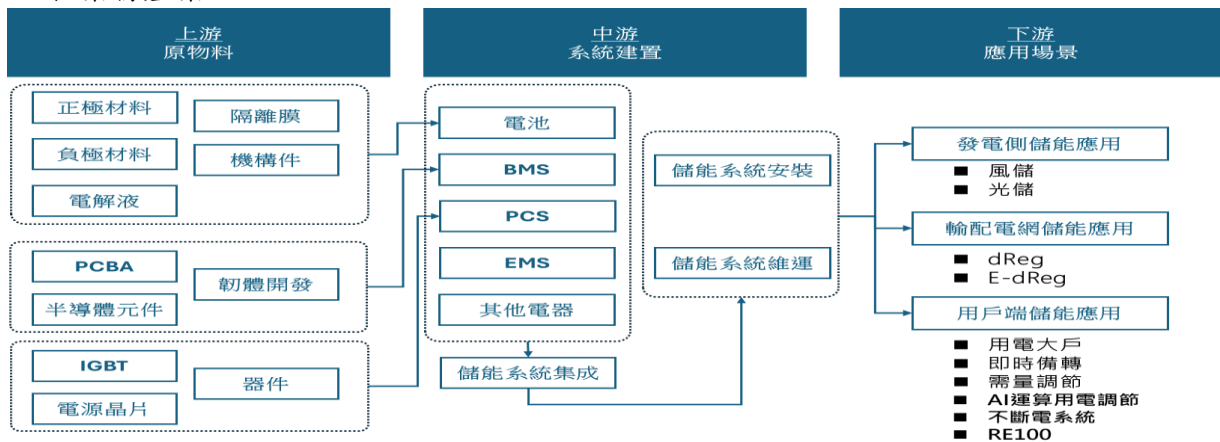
上游
原物料

中游
系統建置

下游
應用場景

正極材料
隔離膜
負極材料
機構件
電解液

PCBA
韌體開發
半導體元件

IGBT
器件
電源晶片

電池
BMS
PCS
EMS
其他電器

儲能系統集成

儲能系統安裝
儲能系統維運

發電側儲能應用
■ 風儲
■ 光儲

輸配電網儲能應用
■ dReg
■ E-dReg

用戶端儲能應用
■ 用電大戶
■ 即時備轉
■ 需量調節
■ AI運算用電調節
■ 不斷電系統
■ RE100